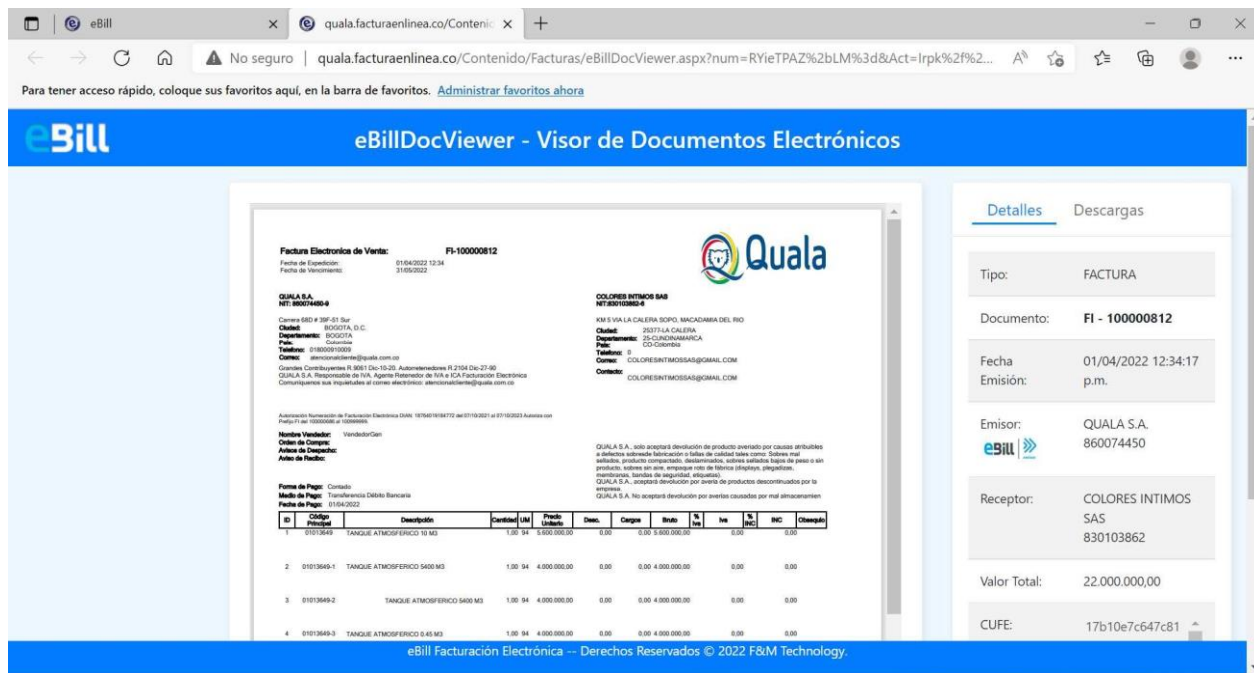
eBill × quala.facturaenlinea.co/Contenic × +

No seguro | quala.facturaenlinea.co/Contenido/Facturas/eBillDocViewer.aspx?num=RYieTPAZ%2bLM%3d&Act=lrpk%2f%2...

Para tener acceso rápido, coloque sus favoritos aquí, en la barra de favoritos. Administrar favoritos ahora

eBill

eBillDocViewer - Visor de Documentos Electrónicos

Factura Electronica de Venta: FI-100000812
Fecha de Expedición: 01/04/2022 12:34
Fecha de Vencimiento 31/05/2022

Quala

QUALA S.A.
NIT: 860074450-9

Carrera 68D # 39F-51 Sur
Ciudad: BOGOTA, D.C.
Departamento: BOGOTA
País: Colombia
Telefono: 018000910009
Correo: atencionalcliente@quala.com.co
Grandes Contribuyentes R.9061 Dic-10-20, Autorretenedores R.2104 Dic-27-90
QUALA S.A. Responsable de IVA, Agente Retenedor de IVA e ICA Facturación Electrónica
Comuniquenos sus inquietudes al correo electrónico: atencionalcliente@quala.com.co

COLORES INTIMOS SAS
NIT:830103862-6

KM 5 VIA LA CALERA SOPO, MACADAMIA DEL RIO
Ciudad: 25377-LA CALERA
Departamento: 25-CUNDINAMARCA
País: CO-Colombia
Telefono: 0
Correo: COLORESINTIMOSSAS@GMAIL.COM
Contacto: COLORESINTIMOSSAS@GMAIL.COM

Autorización Numeración de Facturación Electrónica DIAN: 18764016184772 del 07/10/2021 al 07/10/2023 Autoriza con Prefijo FI del 100000686 al 100999999

Nombre Vendedor: VendedorGen
Orden de Compra:
Aviso de Despacho:
Aviso de Recibo:

QUALA S.A., solo aceptará devolución de producto averiado por causas atribuibles a defectos sobrede fabricación o fallas de calidad tales como: Sobres mal sellados, producto compactado, deslaminados, sobres sellados bajos de peso o sin producto, sobres sin aire, empaque roto de fábrica (displays, plegadizas, membranas, bandas de seguridad, etiquetas).
QUALA S.A., aceptará devolución por avería de productos descontinuados por la empresa.
QUALA S.A. No aceptará devolución por averías causadas por mal almacenamien

Forma de Pago: Contado
Medio de Pago: Transferencia Débito Bancaria
Fecha de Pago: 01/04/2022

| ID | Código Principal | Descripción | Cantidad | UM | Precio Unitario | Desc. | Cargos | Bruto | % Iva | Iva | % INC | INC | Obsequio |
|---|---|---|---|---|---|---|---|---|---|---|---|---|---|
| 1 | 01013649 | TANQUE ATMOSFERICO 10 M3 | 1,00 | 94 | 5.600.000,00 | 0,00 | | 0,00 5.600.000,00 | | 0,00 | | 0,00 | |
| 2 | 01013649-1 | TANQUE ATMOSFERICO 5400 M3 | 1,00 | 94 | 4.000.000,00 | 0,00 | | 0,00 4.000.000,00 | | 0,00 | | 0,00 | |
| 3 | 01013649-2 | TANQUE ATMOSFERICO 5400 M3 | 1,00 | 94 | 4.000.000,00 | 0,00 | | 0,00 4.000.000,00 | | 0,00 | | 0,00 | |
| 4 | 01013649-3 | TANQUE ATMOSFERICO 0.45 M3 | 1,00 | 94 | 4.000.000,00 | 0,00 | | 0,00 4.000.000,00 | | 0,00 | | 0,00 | |

Detalles Descargas

| | |
|---|---|
| Tipo: | FACTURA |
| Documento: | FI - 100000812 |
| Fecha Emisión: | 01/04/2022 12:34:17 p.m. |
| Emisor: eBill | QUALA S.A. 860074450 |
| Receptor: | COLORES INTIMOS SAS 830103862 |
| Valor Total: | 22.000.000,00 |
| CUFE: | 17b10e7c647c81 |

eBill Facturación Electrónica -- Derechos Reservados © 2022 F&M Technology.